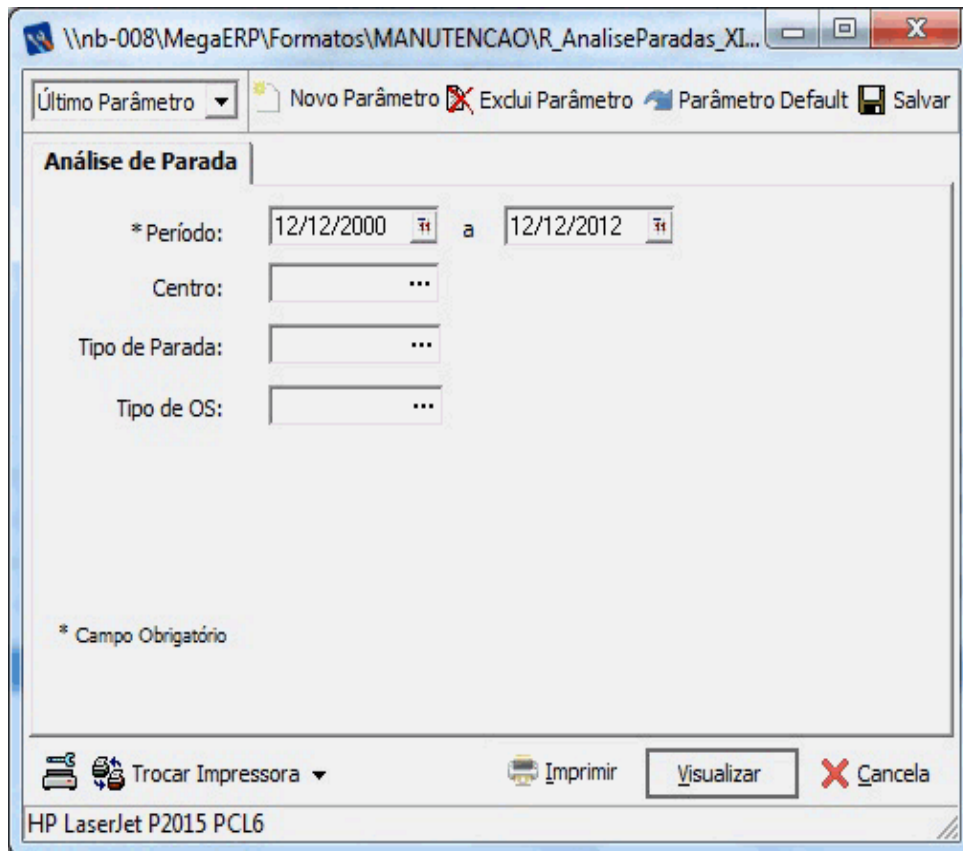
\\nb-008\MegaERP\Formatos\MANUTENCAO\R_AnaliseParadas_XI...

Último Parâmetro
Novo Parâmetro
Exclui Parâmetro
Parâmetro Default
Salvar

Análise de Parada

* Período: 12/12/2000 a 12/12/2012

Centro: ...

Tipo de Parada: ...

Tipo de OS: ...

* Campo Obrigatório

Trocar Impressora
Imprimir
Visualizar
Cancela

HP LaserJet P2015 PCL6